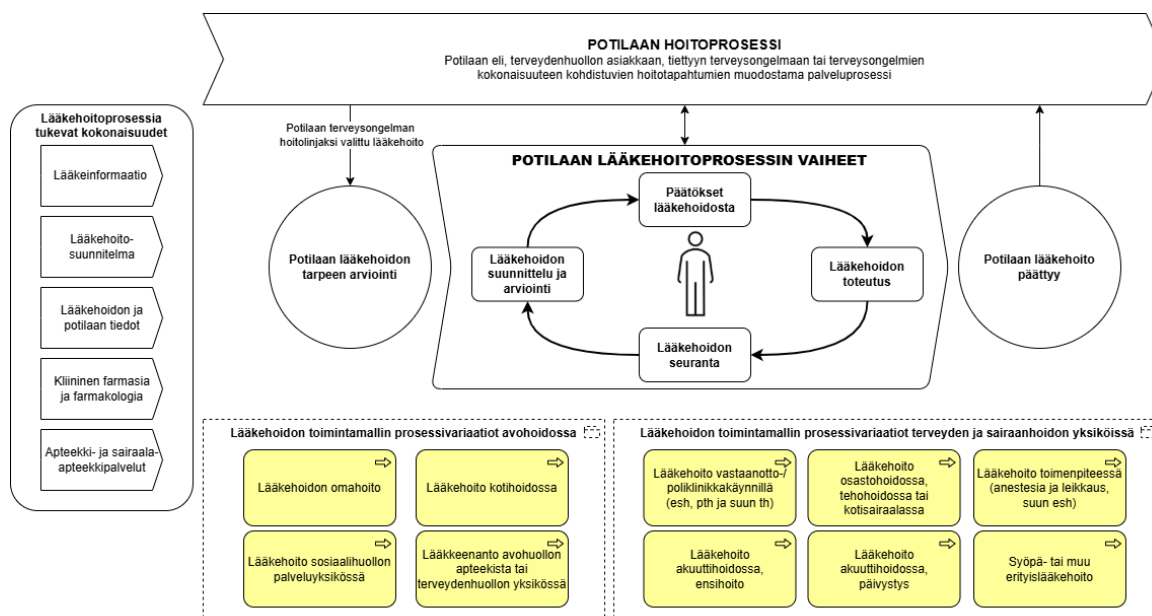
POTILAAN HOITOPROSESSI
Potilaan eli, terveydenhuollon asiakkaan, tiettyyn terveysongelmaan tai terveysongelmien kokonaisuuteen kohdistuvien hoitotapahtumien muodostama palveluprosessi

Lääkehoitoprosessia tukevat kokonaisuudet

Lääkeinformaatio

Lääkehoitosuunnitelma

Lääkehoidon ja potilaan tiedot

Kliininen farmasia ja farmakologia

Apteekki- ja sairaala-apteekkipalvelut

Potilaan terveysongelman hoitolinjaksi valittu lääkehoito

Potilaan lääkehoidon tarpeen arviointi

POTILAAN LÄÄKEHOITOPROSESSIN VAIHEET

Päätökset lääkehoidosta

Lääkehoidon suunnittelu ja arviointi

Lääkehoidon toteutus

Lääkehoidon seuranta

Potilaan lääkehoito päättyy

Lääkehoidon toimintamallin prosessivariaatiot avohoidossa

Lääkehoidon omahoito

Lääkehoito kotihoidossa

Lääkehoito sosiaalihuollon palveluyksikössä

Lääkkeenanto avohuollon apteekista tai terveydenhuollon yksikössä

Lääkehoidon toimintamallin prosessivariaatiot terveyden ja sairaanhoidon yksiköissä

Lääkehoito vastaanotto-/ poliklinikkakäynnillä (esh, pth ja suun th)

Lääkehoito osastohoidossa, tehohoidossa tai kotisairaalassa

Lääkehoito toimenpiteessä (anestesia ja leikkaus, suun esh)

Lääkehoito akuuttihoidossa, ensihoito

Lääkehoito akuuttihoidossa, päivystys

Syöpä- tai muu erityislääkehoito